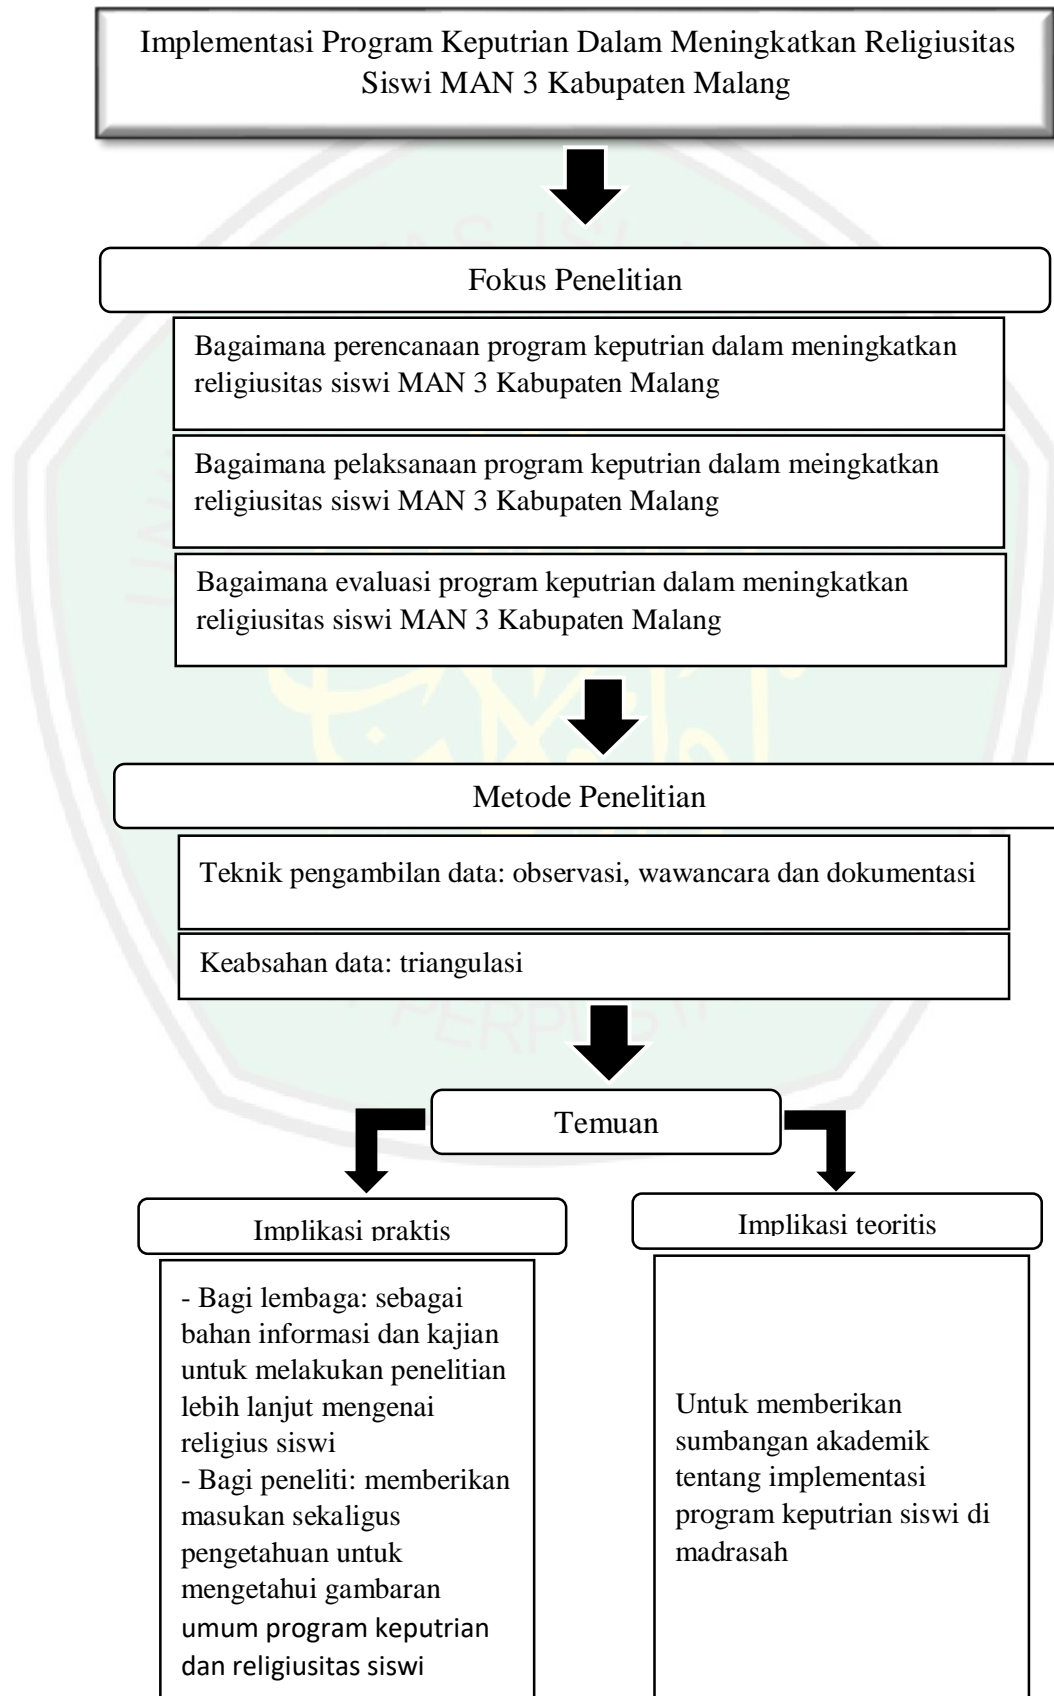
Implementasi Program Keputrian Dalam Meningkatkan Religiusitas Siswi MAN 3 Kabupaten Malang

Fokus Penelitian

Bagaimana perencanaan program keputrian dalam meningkatkan religiusitas siswi MAN 3 Kabupaten Malang

Bagaimana pelaksanaan program keputrian dalam meingkatkan religiusitas siswi MAN 3 Kabupaten Malang

Bagaimana evaluasi program keputrian dalam meningkatkan religiusitas siswi MAN 3 Kabupaten Malang

Metode Penelitian

Teknik pengambilan data: observasi, wawancara dan dokumentasi

Keabsahan data: triangulasi

Temuan

Implikasi praktis

- Bagi lembaga: sebagai bahan informasi dan kajian untuk melakukan penelitian lebih lanjut mengenai religius siswi
- Bagi peneliti: memberikan masukan sekaligus pengetahuan untuk mengetahui gambaran umum program keputrian dan religiusitas siswi

Implikasi teoritis

Untuk memberikan sumbangan akademik tentang implementasi program keputrian siswi di madrasah